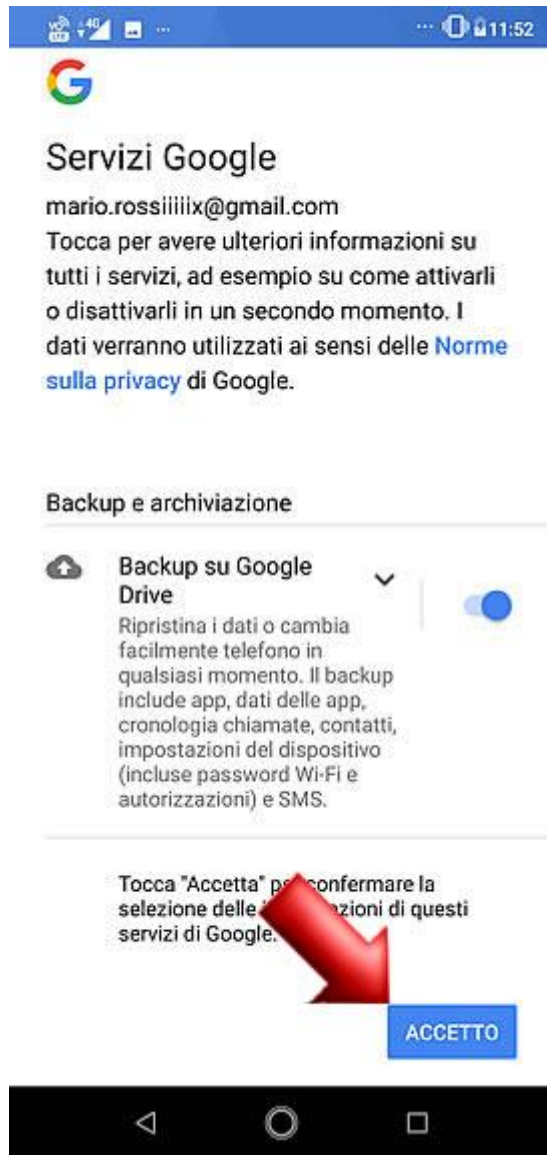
11:52

G

Servizi Google

mario.rossiiiiix@gmail.com
Tocca per avere ulteriori informazioni su tutti i servizi, ad esempio su come attivarli o disattivarli in un secondo momento. I dati verranno utilizzati ai sensi delle Norme sulla privacy di Google.

Backup e archiviazione

Backup su Google Drive
Ripristina i dati o cambia facilmente telefono in qualsiasi momento. Il backup include app, dati delle app, cronologia chiamate, contatti, impostazioni del dispositivo (incluse password Wi-Fi e autorizzazioni) e SMS.

Tocca "Accetta" p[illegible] confermare la selezione delle i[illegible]zioni di questi servizi di Google.

ACCETTO